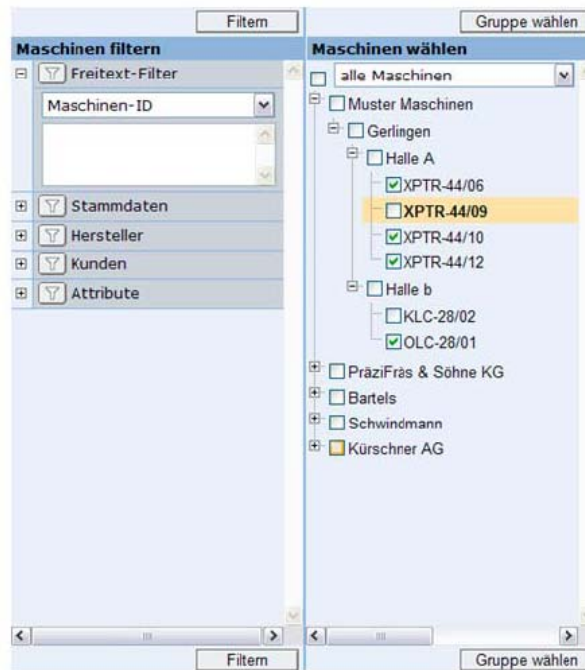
Filtern

Maschinen filtern

Freitext-Filter

Maschinen-ID

Stammdaten

Hersteller

Kunden

Attribute

Filtern

Gruppe wählen

Maschinen wählen

alle Maschinen

Muster Maschinen

Gerlingen

Halle A

XPTR-44/06

XPTR-44/09

XPTR-44/10

XPTR-44/12

Halle b

KLC-28/02

OLC-28/01

PräziFräs & Söhne KG

Bartels

Schwindmann

Kürschner AG

Gruppe wählen